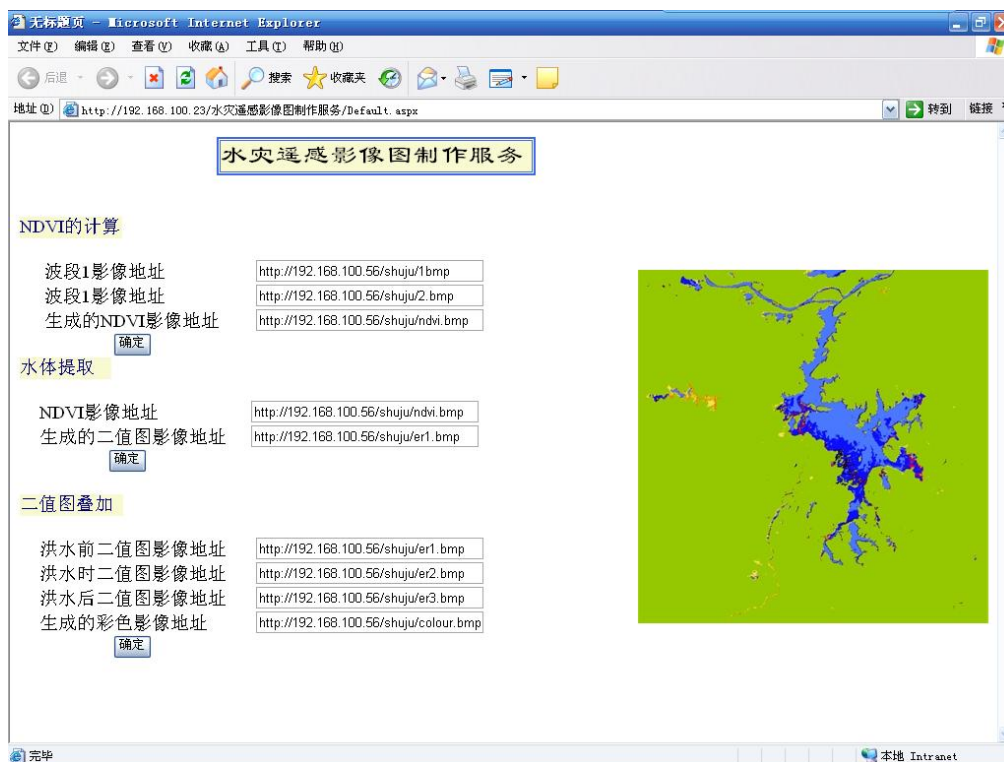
无标题页 - Microsoft Internet Explorer

文件(F) 编辑(E) 查看(V) 收藏(A) 工具(T) 帮助(H)

后退 搜索 收藏夹

地址(D) http://192.168.100.23/水灾遥感影像图制作服务/Default.aspx 转到 链接

水灾遥感影像图制作服务

NDVI的计算

波段1影像地址 http://192.168.100.56/shuju/1bmp
波段1影像地址 http://192.168.100.56/shuju/2.bmp
生成的NDVI影像地址 http://192.168.100.56/shuju/ndvi.bmp
确定

水体提取

NDVI影像地址 http://192.168.100.56/shuju/ndvi.bmp
生成的二值图影像地址 http://192.168.100.56/shuju/er1.bmp
确定

二值图叠加

洪水前二值图影像地址 http://192.168.100.56/shuju/er1.bmp
洪水时二值图影像地址 http://192.168.100.56/shuju/er2.bmp
洪水后二值图影像地址 http://192.168.100.56/shuju/er3.bmp
生成的彩色影像地址 http://192.168.100.56/shuju/colour.bmp
确定

完毕 本地 Intranet